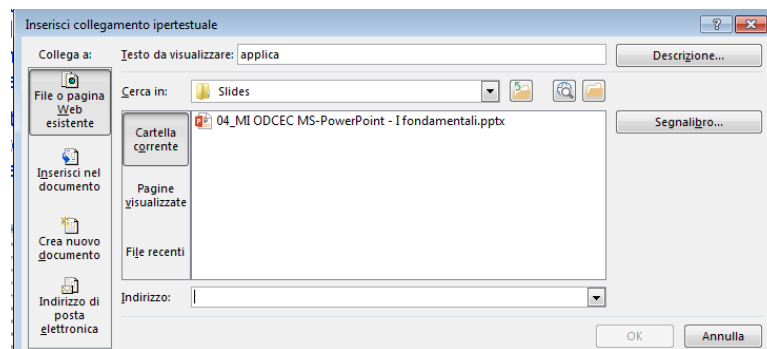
Inserisci collegamento ipertestuale

Collega a:

File o pagina Web esistente

Inserisci nel documento

Crea nuovo documento

Indirizzo di posta elettronica

Testo da visualizzare: applica

Descrizione...

Cerca in: Slides

Cartella corrente

Pagine visualizzate

File recenti

04_MI ODCEC MS-PowerPoint - I fondamentali.pptx

Segnalibro...

Indirizzo:

OK

Annulla